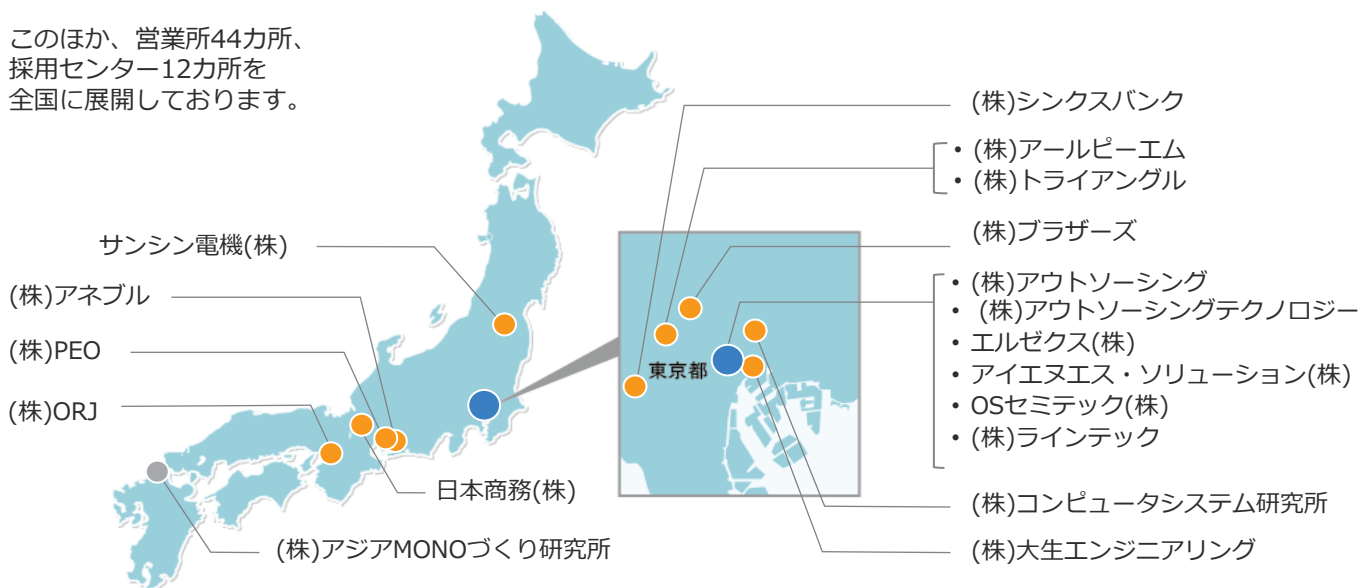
このほか、営業所44カ所、
採用センター12カ所を
全国に展開しております。

(株)シンクスバンク

• (株)アールピーエム
• (株)トライアングル

(株)ブラザーズ

• (株)アウトソーシング
• (株)アウトソーシングテクノロジー
• エルゼクス(株)
• アイエヌエス・ソリューション(株)
• OSセミテック(株)
• (株)ラインテック

サンシン電機(株)

(株)アネブル

(株)PEO

(株)ORJ

東京都

日本商務(株)

(株)コンピュータシステム研究所

(株)アジアMONOづくり研究所

(株)大生エンジニアリング